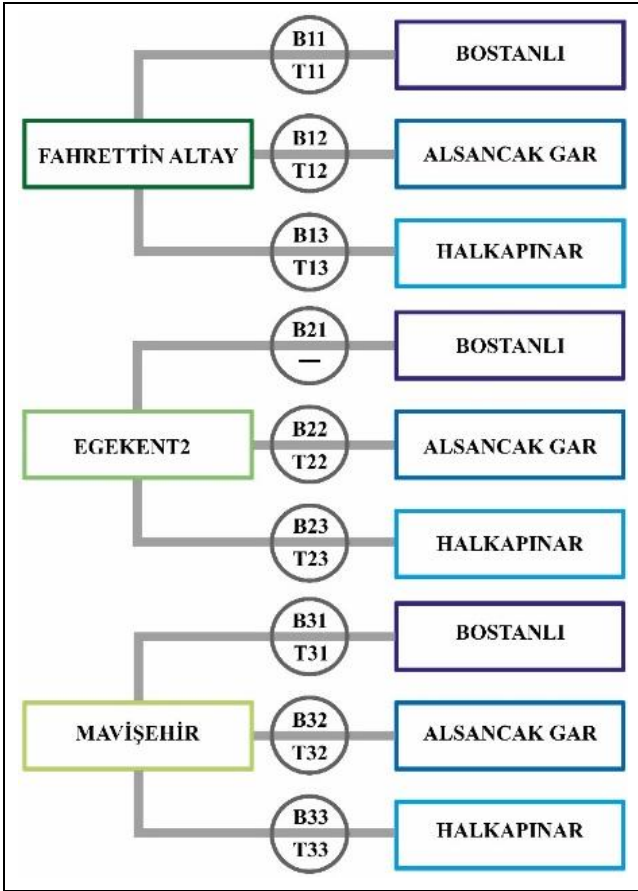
B11
T11
BOSTANLI

FAHRETTİN ALTAY
B12
T12
ALSANCAK GAR

B13
T13
HALKAPINAR

B21
—
BOSTANLI

EGEKENT2
B22
T22
ALSANCAK GAR

B23
T23
HALKAPINAR

B31
T31
BOSTANLI

MAVİŞEHİR
B32
T32
ALSANCAK GAR

B33
T33
HALKAPINAR